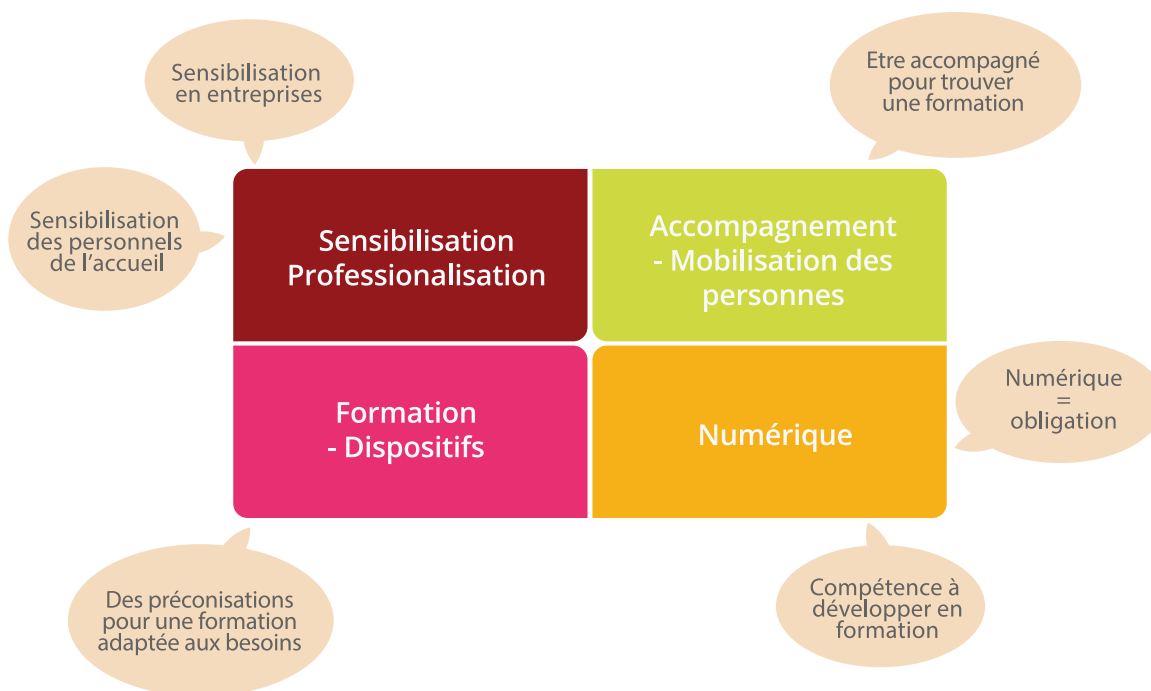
Sensibilisation en entreprises

Etre accompagné pour trouver une formation

Sensibilisation des personnels de l'accueil

Sensibilisation Professionalisation

Accompagnement - Mobilisation des personnes

Formation - Dispositifs

Numérique

Numérique = obligation

Des préconisations pour une formation adaptée aux besoins

Compétence à développer en formation